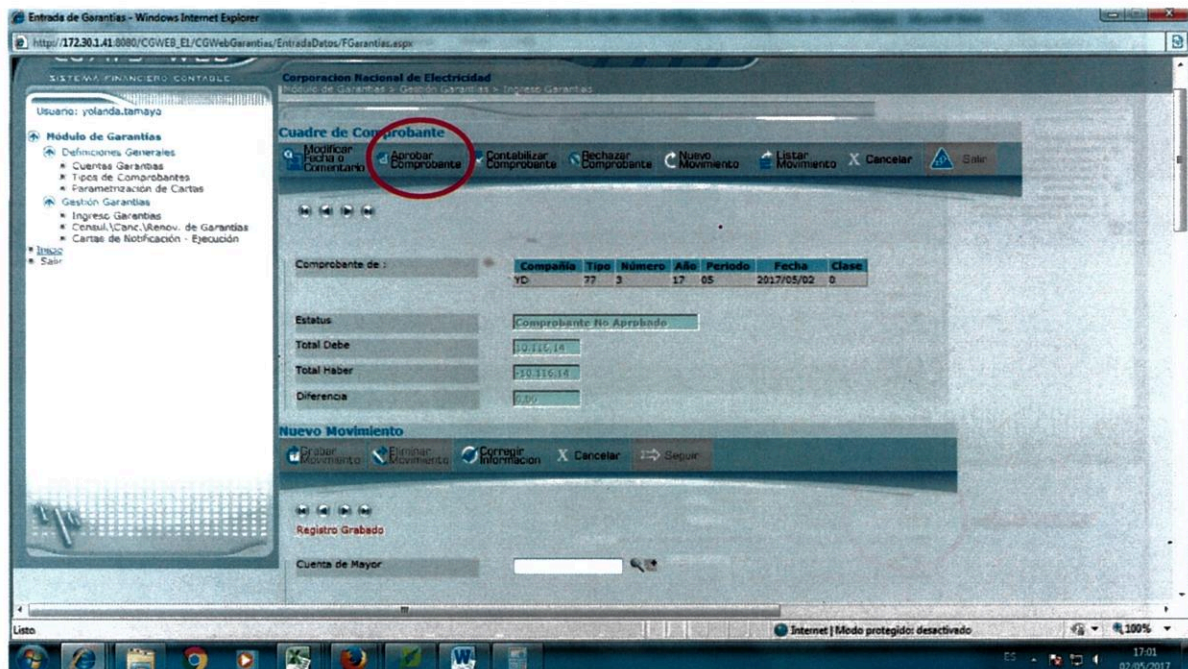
Entrada de Garantías - Windows Internet Explorer

http://172.30.1.41:8080/CGWEB_EL/CGWebGarantias/EntradaDatos/FGarantias.aspx

SISTEMA FINANCIERO CONTABLE

Corporacion Nacional de Electricidad
Módulo de Garantías > Gestión Garantías > Ingreso Garantías

Usuario: yolanda.tamayo

Módulo de Garantías
Definiciones Generales
Cuentas Garantías
Tipos de Comprobantes
Parametrización de Cartas
Gestión Garantías
Ingreso Garantías
Consul.\Canc.\Renov. de Garantías
Cartas de Notificación - Ejecución
Inicio
Salir

Cuadre de Comprobante

Modificar Fecha o Comentario | Aprobar Comprobante | Contabilizar Comprobante | Rechazar Comprobante | Nuevo Movimiento | Listar Movimiento | Cancelar | Salir

Comprobante de :

| Compañía | Tipo | Número | Año | Periodo | Fecha | Clase |
|---|---|---|---|---|---|---|
| YD | 77 | 3 | 17 | 05 | 2017/05/02 | 0 |

Estatus: Comprobante No Aprobado
Total Debe: 10.316,14
Total Haber: -10.316,14
Diferencia: 0,00

Nuevo Movimiento

Grabar Movimiento | Eliminar Movimiento | Corregir Información | Cancelar | Seguir

Registro Grabado

Cuenta de Mayor

Listo

Internet | Modo protegido: desactivado

100%

ES

17:01
02/05/2017